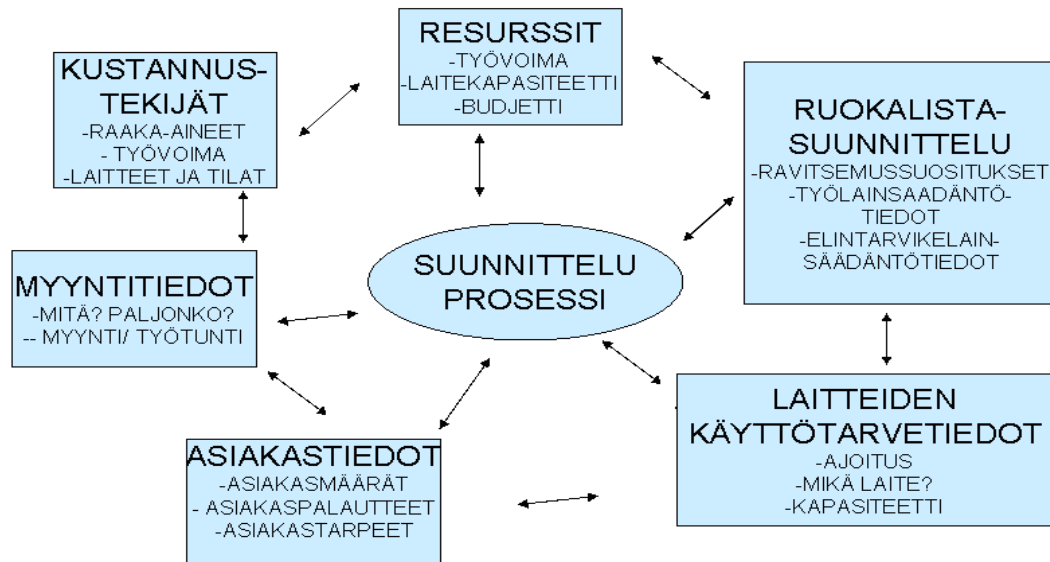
RESURSSIT
-TYÖVOIMA
-LAITEKAPASITEETTI
-BUDJETTI

KUSTANNUSTEKIJÄT
-RAAKA-AINEET
- TYÖVOIMA
-LAITTEET JA TILAT

RUOKALISTASUUNNITTELU
-RAVITSEMUSSUOSITUKSET
-TYÖLAINSAADÄNTÖTIEDOT
-ELINTARVIKELAINSÄÄDÄNTÖTIEDOT

SUUNNITTELU PROSESSI

MYYNTITIEDOT
-MITÄ? PALJONKO?
-- MYYNTI/ TYÖTUNTI

LAITTEIDEN KÄYTTÖTARVETIEDOT
-AJOITUS
-MIKÄ LAITE?
-KAPASITEETTI

ASIAKASTIEDOT
-ASIAKASMÄÄRÄT
- ASIAKASPALAUTTEET
-ASIAKASTARPEET